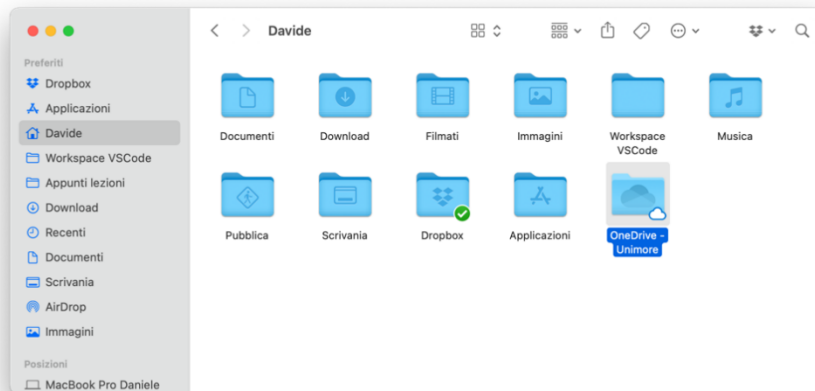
Davide

Preferiti
Dropbox
Applicazioni
Davide
Workspace VSCode
Appunti lezioni
Download
Recenti
Documenti
Scrivania
AirDrop
Immagini

Posizioni
MacBook Pro Daniele

Documenti
Download
Filmati
Immagini
Workspace VSCode
Musica
Pubblica
Scrivania
Dropbox
Applicazioni
OneDrive - Unimore